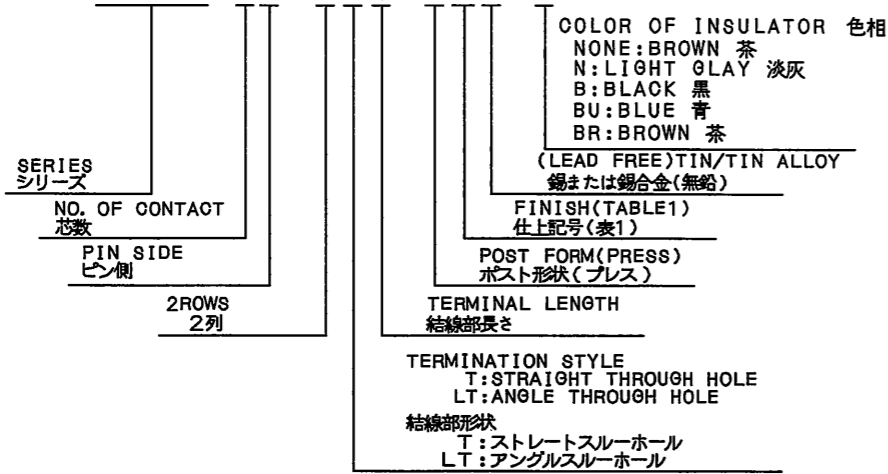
COLOR OF INSULATOR 色相
NONE:BROWN 茶
N:LIGHT GLAY 淡灰
B:BLACK 黒
BU:BLUE 青
BR:BROWN 茶

(LEAD FREE)TIN/TIN ALLOY
錫または錫合金(無鉛)

FINISH(TABLE1)
仕上記号(表1)

POST FORM(PRESS)
ポスト形状(プレス)

TERMINAL LENGTH
結線部長さ

TERMINATION STYLE
T:STRAIGHT THROUGH HOLE
LT:ANGLE THROUGH HOLE

結線部形状
T:ストレートスルーホール
LT:アングルスルーホール

SERIES
シリーズ

NO. OF CONTACT
芯数

PIN SIDE
ピン側

2ROWS
2列